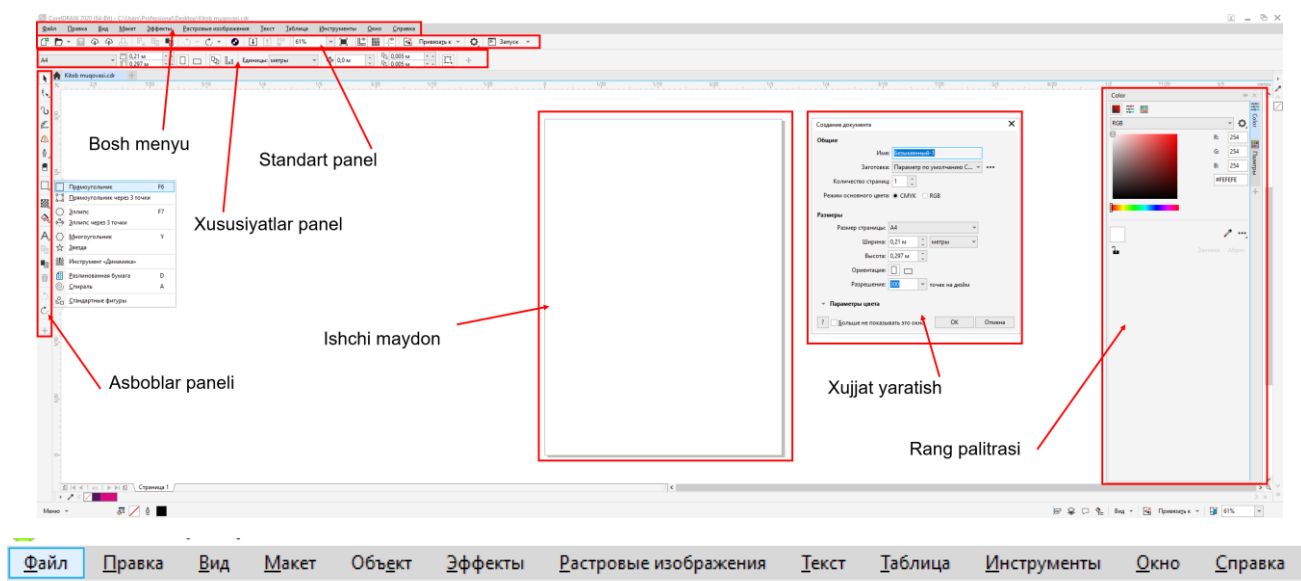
CorelDRAW 2020 (64-Bit) - C:\Users\Professional\Desktop\Kitob muqovasi.cdr

Файл Правка Вид Макет Эффекты Растровые изображения Текст Таблица Инструменты Окно Справка

61% Привязать к Запуск

A4 0,21 м 0,297 м Единицы: метры 0,0 м 0,005 м 0,005 м

Kitob muqovasi.cdr

Bosh menyu

Standart panel

Xususiyatlar panel

Прямоугольник F6
Прямоугольник через 3 точки
Эллипс F7
Эллипс через 3 точки
Многоугольник Y
Звезда
Инструмент «Динамика»
Разлинованная бумага D
Спираль A
Стандартные фигуры

Ishchi maydon

Asboblar paneli

Создание документа
Общие
Имя: Безымянный -1
Заготовка: Параметр по умолчанию С...
Количество страниц: 1
Режим основного цвета: CMYK RGB
Размеры
Размер страницы: A4
Ширина: 0,21 м метры
Высота: 0,297 м
Ориентация:
Разрешение: 300 точек на дюйм
Параметры цвета
Больше не показывать это окно
OK Отмена

Xujjat yaratish

Color
RGB
R: 254
G: 254
B: 254
#FEFEFE
Параметры

Rang palitrasi

Страница 1

Меню

Вид Привязать к 61%

Файл Правка Вид Макет Объект Эффекты Растровые изображения Текст Таблица Инструменты Окно Справка